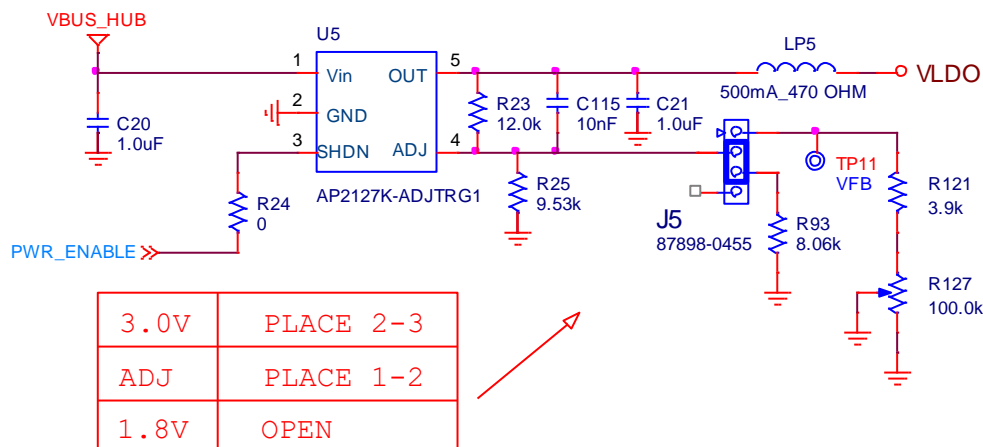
VBUS_HUB

U5

1 Vin OUT 5
2 GND
3 SHDN ADJ 4

AP2127K-ADJTRG1

C20
1.0uF

R24
0

PWR_ENABLE

R23
12.0k

C115
10nF

C21
1.0uF

R25
9.53k

LP5
500mA_470 OHM

VLDO

TP11
VFB

J5
87898-0455

R93
8.06k

R121
3.9k

R127
100.0k

| 3.0V | PLACE 2-3 |
|---|---|
| ADJ | PLACE 1-2 |
| 1.8V | OPEN |